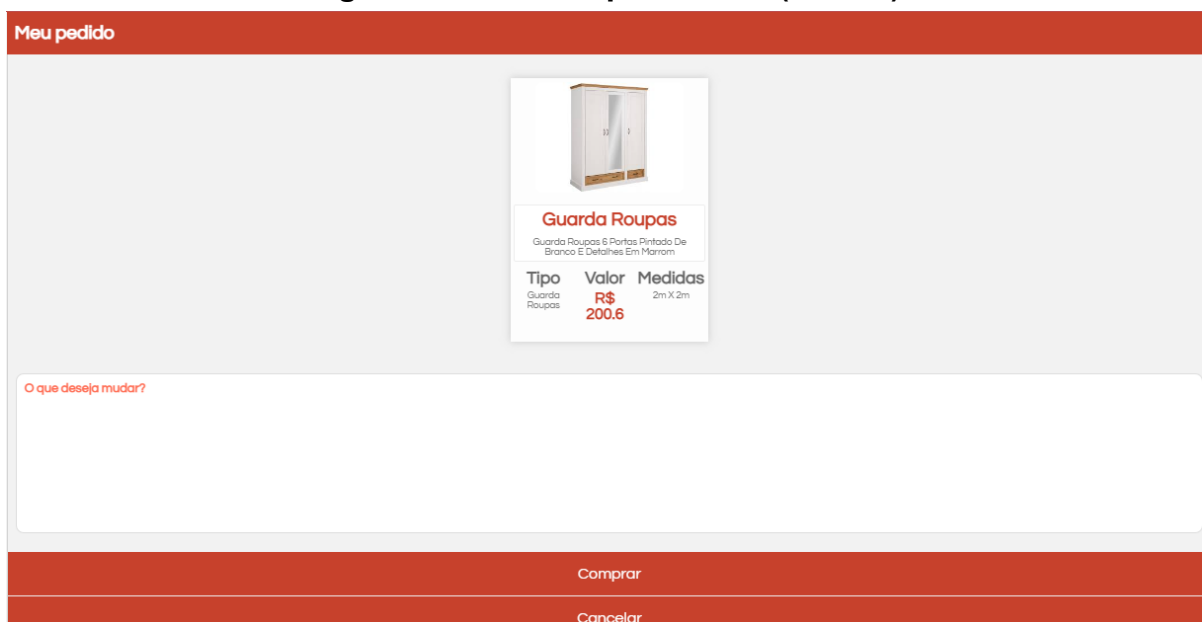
Meu pedido

Guarda Roupas

Guarda Roupas 6 Portas Pintado De Branco E Detalhes Em Marrom

| Tipo | Valor | Medidas |
|---|---|---|
| Guarda Roupas | R$ 200.6 | 2m X 2m |

O que deseja mudar?

Comprar

Cancelar